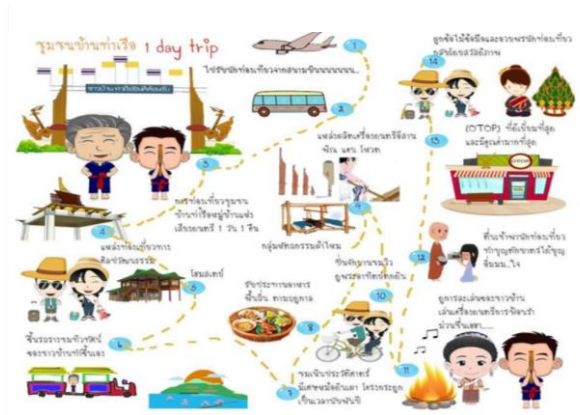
ชุมชนบ้านท่าเรือ 1 day trip

1
ไปรับนักท่องเที่ยวจากสนามบินนนนนน...

2
แหล่งผลิตเครื่องดนตรีอีสาน พิณ แคน โหวด

3
กลุ่มหัตถกรรมผ้าไหม

4
5
นักท่องเที่ยวชุมชนบ้านท่าเรือสู่บ้านแห่งเสียงดนตรี 1 วัน 1 คืน

6
แหล่งท่องเที่ยวทางศิลปวัฒนธรรม

โฮมสเตย์

7
รับประทานอาหารพื้นถิ่น ทานอาหาร

8

9
ปั่นจักรยานชมวิถีชุมชนท่าเรือ

10

11
ชมเส้นประวัติศาสตร์ มีเศษหม้อดินเผา โครงกระดูก เป็นเวลานับพันปี

12
ที่พักทำหน้าที่นักท่องเที่ยวทำบุญตักบาตรไหว้พระ

13
ลูกหลานเล่นดนตรีพื้นบ้าน ร้องเพลง... อาบน้ำแร่...

14
ลูกหลานชาวบ้านส่งนักท่องเที่ยว กลับโดยสวัสดิภาพ

15
(OTOP) ที่ขึ้นชื่อที่สุด และมีคุณค่ามากที่สุด

บ้านท่าเรือ